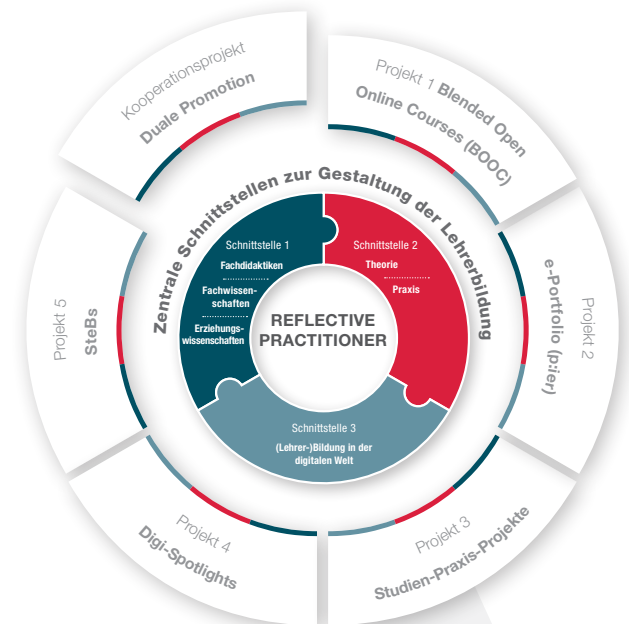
Kooperationsprojekt
Duale Promotion

Projekt 1 Blended Open Online Courses (BOOC)

Projekt 2
e-Portfolio (p:ier)

Projekt 3
Studien-Praxis-Projekte

Projekt 4
Digi-Spotlights

Projekt 5
SteBs

Zentrale Schnittstellen zur Gestaltung der Lehrerbildung

Schnittstelle 1
Fachdidaktiken
Fachwissenschaften
Erziehungswissenschaften

Schnittstelle 2
Theorie
Praxis

Schnittstelle 3
(Lehrer-)Bildung in der digitalen Welt

REFLECTIVE PRACTITIONER